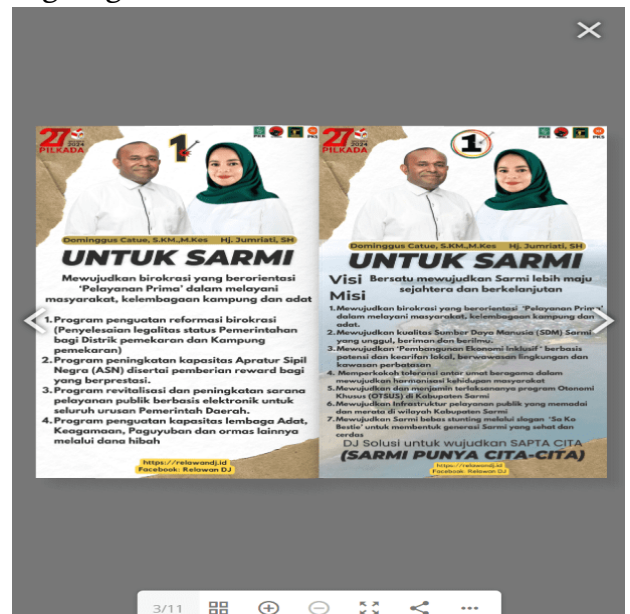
27 PILKADA 2024

1

Dominggus Catue, S.KM.,M.Kes Hj. Jumriati, SH

UNTUK SARMI

Mewujudkan birokrasi yang berorientasi 'Pelayanan Prima' dalam melayani masyarakat, kelembagaan kampung dan adat

1. Program penguatan reformasi birokrasi (Penyelesaian legalitas status Pemerintahan bagi Distrik pemekaran dan Kampung pemekaran)
2. Program peningkatan kapasitas Apratur Sipil Negra (ASN) disertai pemberian reward bagi yang berprestasi.
3. Program revitalisasi dan peningkatan sarana pelayanan publik berbasis elektronik untuk seluruh urusan Pemerintah Daerah.
4. Program penguatan kapasitas lembaga Adat, Keagamaan, Paguyuban dan ormas lainnya melalui dana hibah

https://relawandj.id
Facebook: Relawan DJ

27 PILKADA 2024

1

Dominggus Catue, S.KM.,M.Kes Hj. Jumriati, SH

UNTUK SARMI

Visi Bersatu mewujudkan Sarmi lebih maju sejahtera dan berkelanjutan

Misi
1. Mewujudkan birokrasi yang berorientasi 'Pelayanan Prima' dalam melayani masyarakat, kelembagaan kampung dan adat.
2. Mewujudkan kualitas Sumber Daya Manusia (SDM) Sarmi yang unggul, beriman dan berilmu.
3. Mewujudkan 'Pembangunan Ekonomi inklusif' berbasis potensi dan kearifan lokal, berwawasan lingkungan dan kawasan perbatasan
4. Memperkokoh toleransi antar umat beragama dalam mewujudkan harmonisasi kehidupan masyarakat
5. Mewujudkan dan menjamin terlaksananya program Otonomi Khusus (OTSUS) di Kabupaten Sarmi
6. Mewujudkan infrastruktur pelayanan publik yang memadai dan merata di wilayah Kabupaten Sarmi
7. Mewujudkan Sarmi bebas stunting melalui slogan 'Sa Ko Bestie' untuk membentuk generasi Sarmi yang sehat dan cerdas

DJ Solusi untuk wujudkan SAPTA CITA
(SARMI PUNYA CITA-CITA)

https://relawandj.id
Facebook: Relawan DJ

3/11